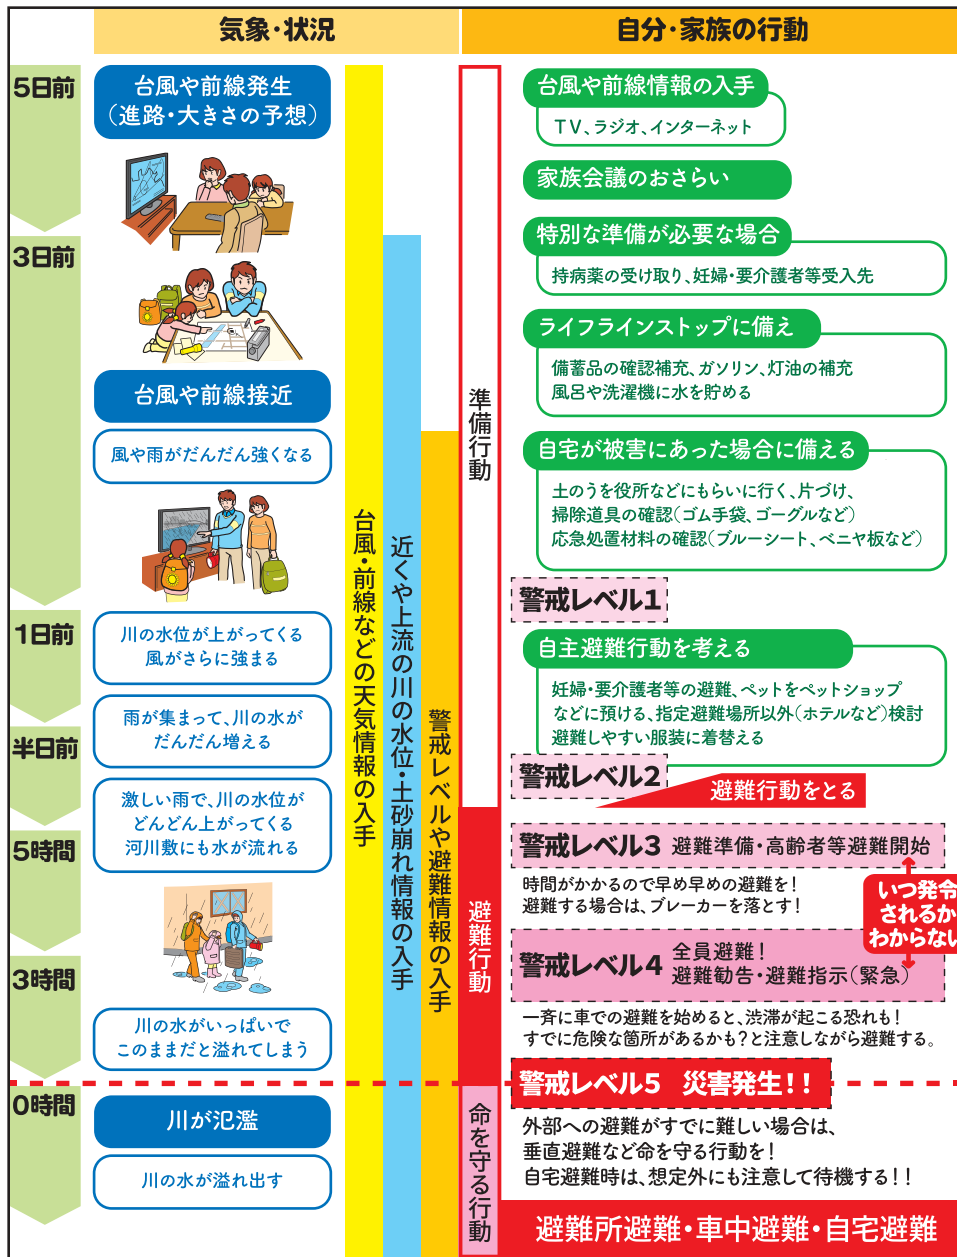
気象・状況

自分・家族の行動

5日前

台風や前線発生
（進路・大きさの予想）

3日前

台風や前線接近

風や雨がだんだん強くなる

1日前

川の水位が上がってくる
風がさらに強まる

半日前

雨が集まって、川の水が
だんだん増える

5時間

激しい雨で、川の水位が
どんどん上がってくる
河川敷にも水が流れる

3時間

川の水がいっぱいで
このままだと溢れてしまう

0時間

川が氾濫

川の水が溢れ出す

台風・前線などの天気情報の入手

近くや上流の川の水位・土砂崩れ情報の入手

警戒レベルや避難情報の入手

準備行動

避難行動

命を守る行動

台風や前線情報の入手

TV、ラジオ、インターネット

家族会議のおさらい

特別な準備が必要な場合

持病薬の受け取り、妊婦・要介護者等受入先

ライフラインストップに備え

備蓄品の確認補充、ガソリン、灯油の補充
風呂や洗濯機に水を貯める

自宅が被害にあった場合に備える

土のうを役所などにもらいに行く、片づけ、
掃除道具の確認（ゴム手袋、ゴーグルなど）
応急処置材料の確認（ブルーシート、ベニヤ板など）

警戒レベル1

自主避難行動を考える

妊婦・要介護者等の避難、ペットをペットショップ
などに預ける、指定避難場所以外（ホテルなど）検討
避難しやすい服装に着替える

警戒レベル2

避難行動をとる

警戒レベル3 避難準備・高齢者等避難開始

時間がかかるので早め早めの避難を！
避難する場合は、ブレーカーを落とす！

いつ発令
されるか
わからない

警戒レベル4 全員避難！
避難勧告・避難指示（緊急）

一斉に車での避難を始めると、渋滞が起こる恐れも！
すでに危険な箇所があるかも？と注意しながら避難する。

警戒レベル5 災害発生！！

外部への避難がすでに難しい場合は、
垂直避難など命を守る行動を！
自宅避難時は、想定外にも注意して待機する！！

避難所避難・車中避難・自宅避難